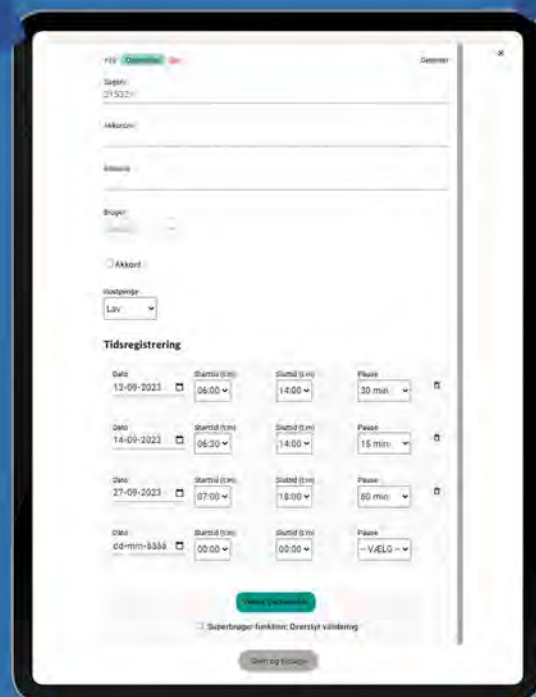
×

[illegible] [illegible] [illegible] Gemmer

Sagsnr.
21502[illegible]

Aktivitet

Adresse

Bruger

Akkord

Kostpenge
Lav

Tidsregistrering

| Dato | Starttid (t:m) | Sluttid (t:m) | Pause |
|---|---|---|---|
| 13-09-2023 | 06:00 | 14:00 | 30 min |
| 14-09-2023 | 06:30 | 14:00 | 15 min |
| 27-09-2023 | 07:00 | 18:00 | 60 min |
| dd-mm-åååå | 00:00 | 00:00 | -- VÆLG -- |

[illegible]

Superbruger-funktion: Overstyr validering

Gem og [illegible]